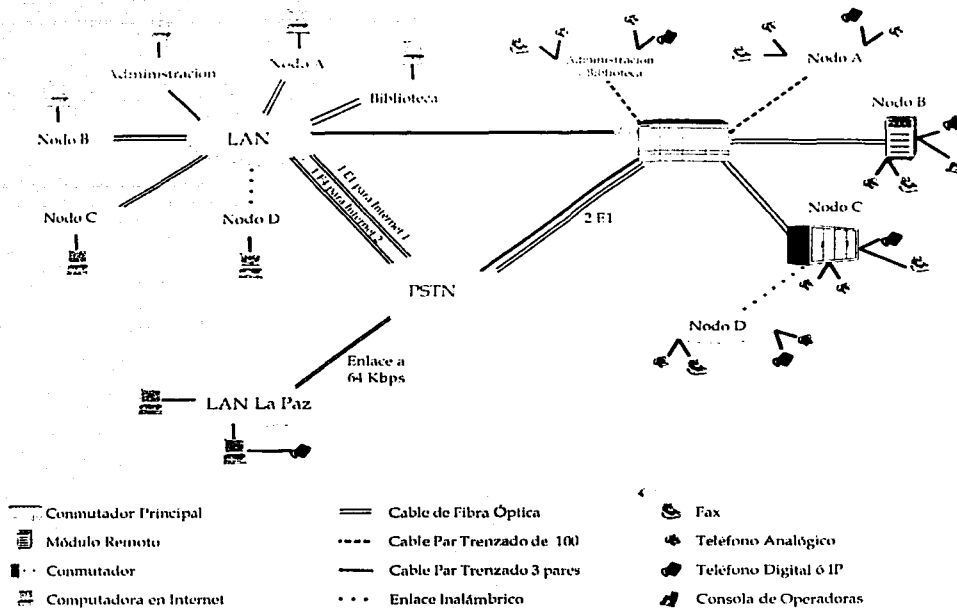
Administracion

Nodo A

Biblioteca

Nodo B

LAN

Nodo C

Nodo D

1 E1 para Internet 1

1 E1 para Internet 2

PSTN

Enlace a 64 Kbps

LAN La Paz

Administracion Biblioteca

Nodo A

Nodo B

Nodo C

2 E1

Nodo D

Conmutador Principal

Módulo Remoto

Conmutador

Computadora en Internet

Cable de Fibra Óptica

Cable Par Trenzado de 100

Cable Par Trenzado 3 pares

Enlace Inalámbrico

Fax

Teléfono Analógico

Teléfono Digital ó IP

Consola de Operadoras